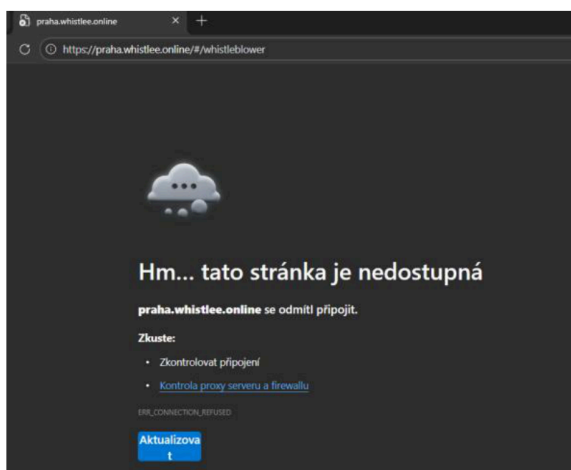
praha.whistlee.online

https://praha.whistlee.online/#/whistleblower

Hm... tato stránka je nedostupná

**praha.whistlee.online** se odmítl připojit.

**Zkuste:**

- Zkontrolovat připojení
- Kontrola proxy serveru a firewallu

ERR_CONNECTION_REFUSED

Aktualizovat